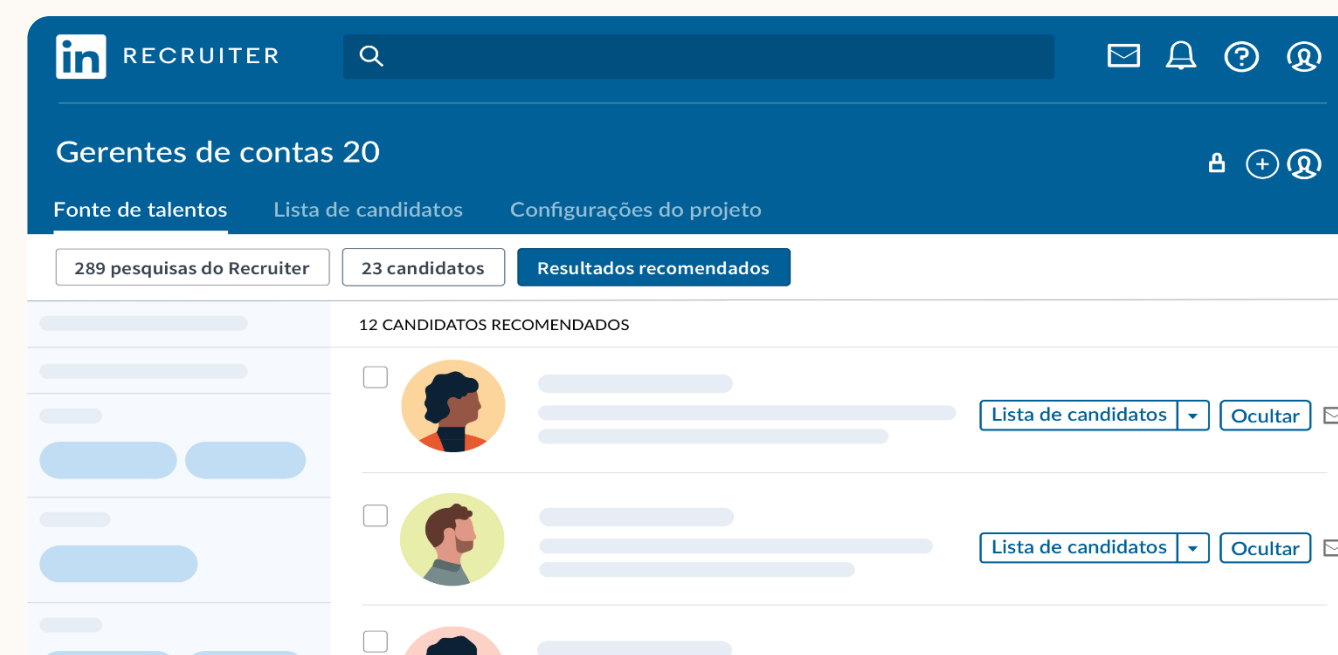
in RECRUITER

Gerentes de contas 20

Fonte de talentos Lista de candidatos Configurações do projeto

289 pesquisas do Recruiter 23 candidatos Resultados recomendados

12 CANDIDATOS RECOMENDADOS

Lista de candidatos Ocultar

Lista de candidatos Ocultar